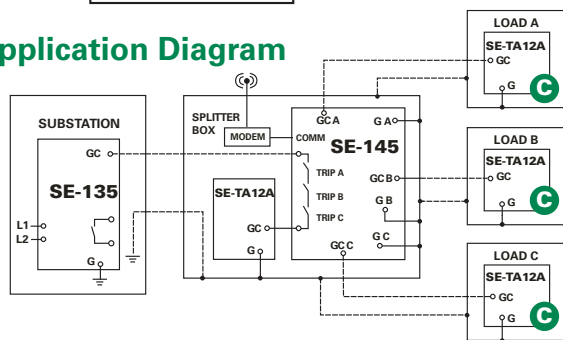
pplication Diagram

LOAD A
SE-TA12A
GC
G
C

SUBSTATION
GC
SE-135
L1
L2
G

SPLITTER BOX
MODEM
COMM
GC A
G A
SE-145
TRIP A
TRIP B
TRIP C
SE-TA12A
GC
G
GC B
G B
G C
GC C

LOAD B
SE-TA12A
GC
G
C

LOAD C
SE-TA12A
GC
G
C